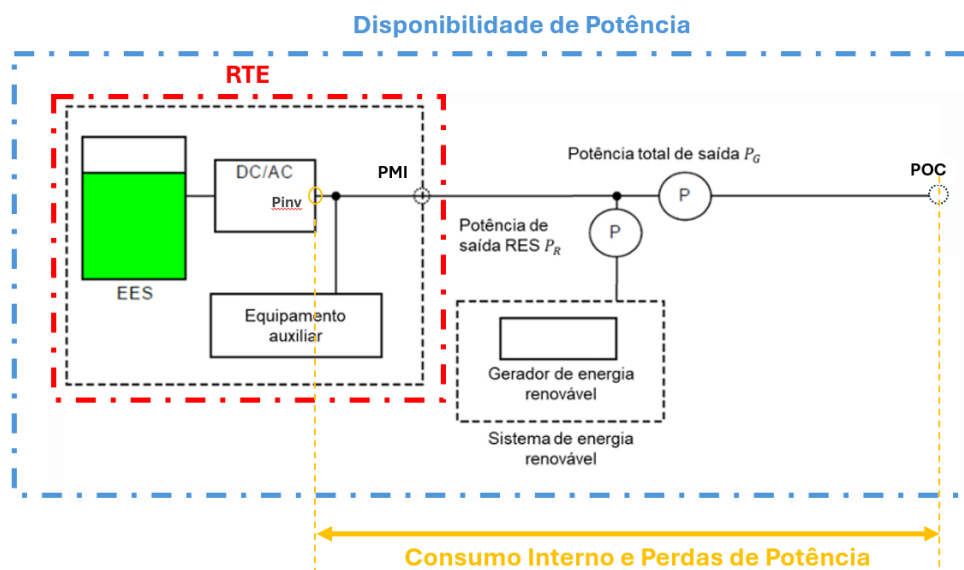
Disponibilidade de Potência

RTE

EES

DC/AC

Pinv

Equipamento auxiliar

PMI

Potência total de saída $P_G$

POC

P

Potência de saída RES $P_R$

P

Gerador de energia renovável

Sistema de energia renovável

Consumo Interno e Perdas de Potência